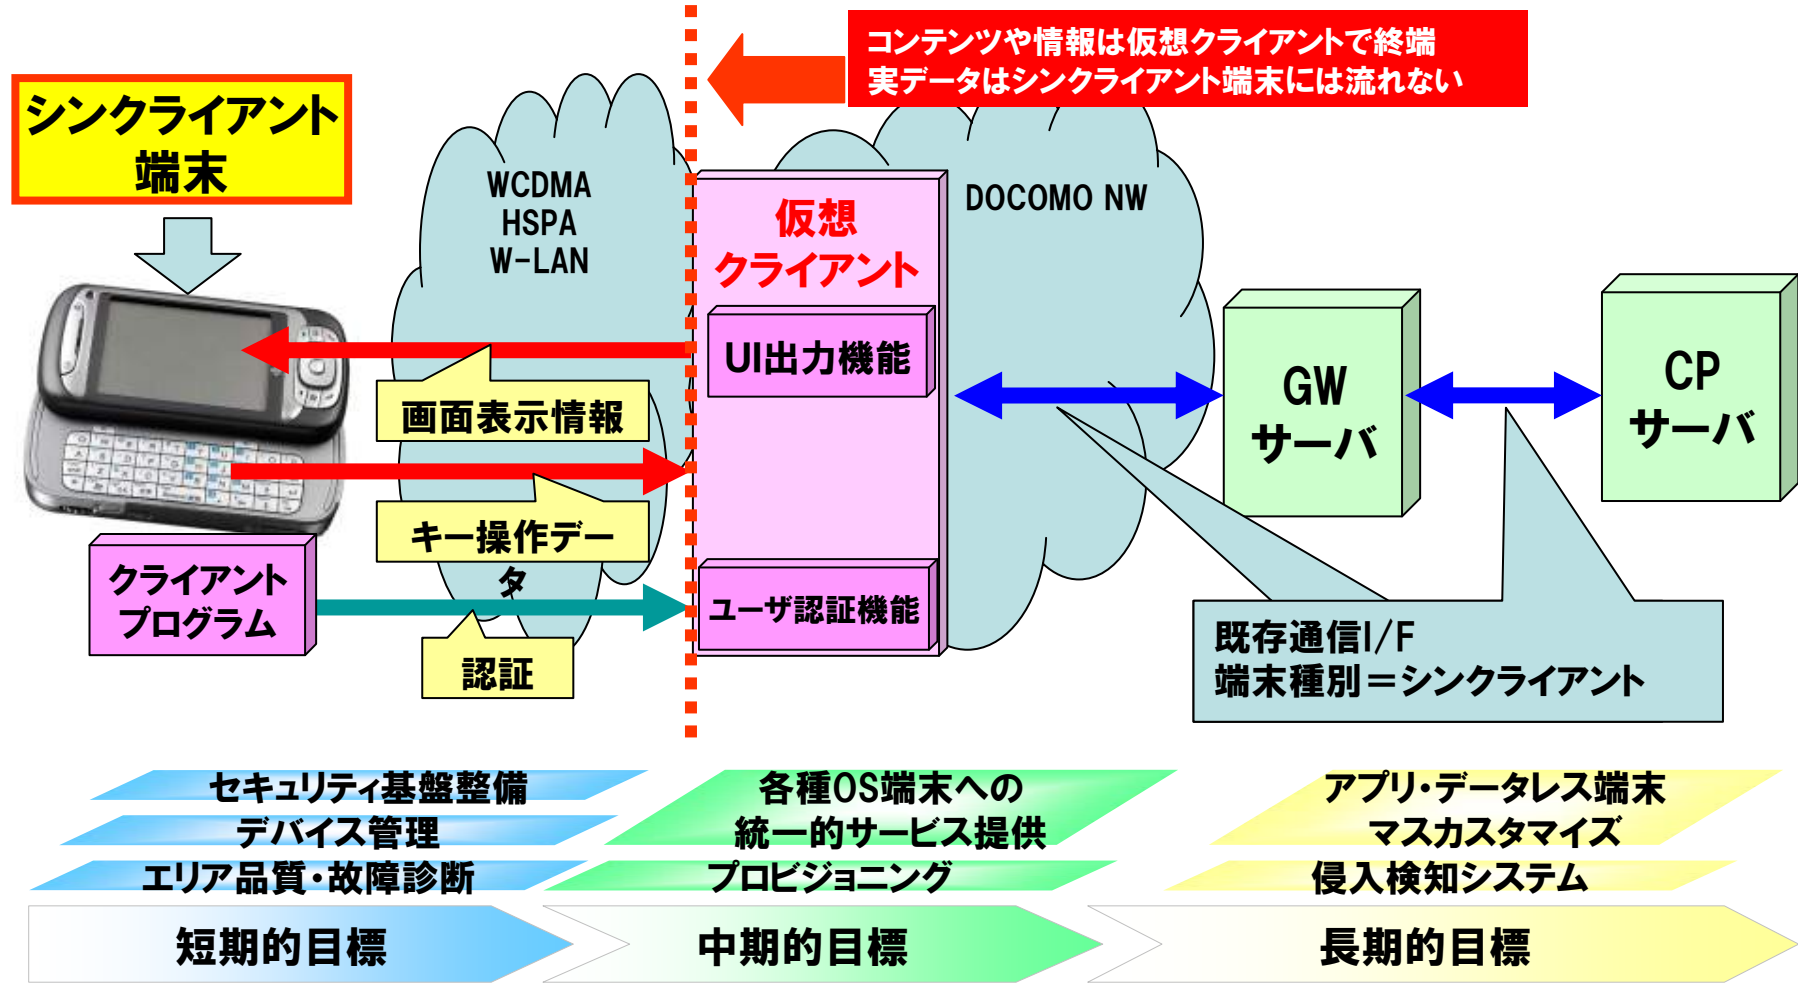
コンテンツや情報は仮想クライアントで終端
実データはシンクライアント端末には流れない

シンクライアント端末

WCDMA
HSPA
W-LAN

仮想
クライアント

DOCOMO NW

UI出力機能

画面表示情報

GW
サーバ

CP
サーバ

キー操作データ

クライアントプログラム

ユーザ認証機能

認証

既存通信I/F
端末種別＝シンクライアント

セキュリティ基盤整備
デバイス管理
エリア品質・故障診断

各種OS端末への
統一的サービス提供
プロビジョニング

アプリ・データレス端末
マスカスタマイズ
侵入検知システム

短期的目標

中期的目標

長期的目標